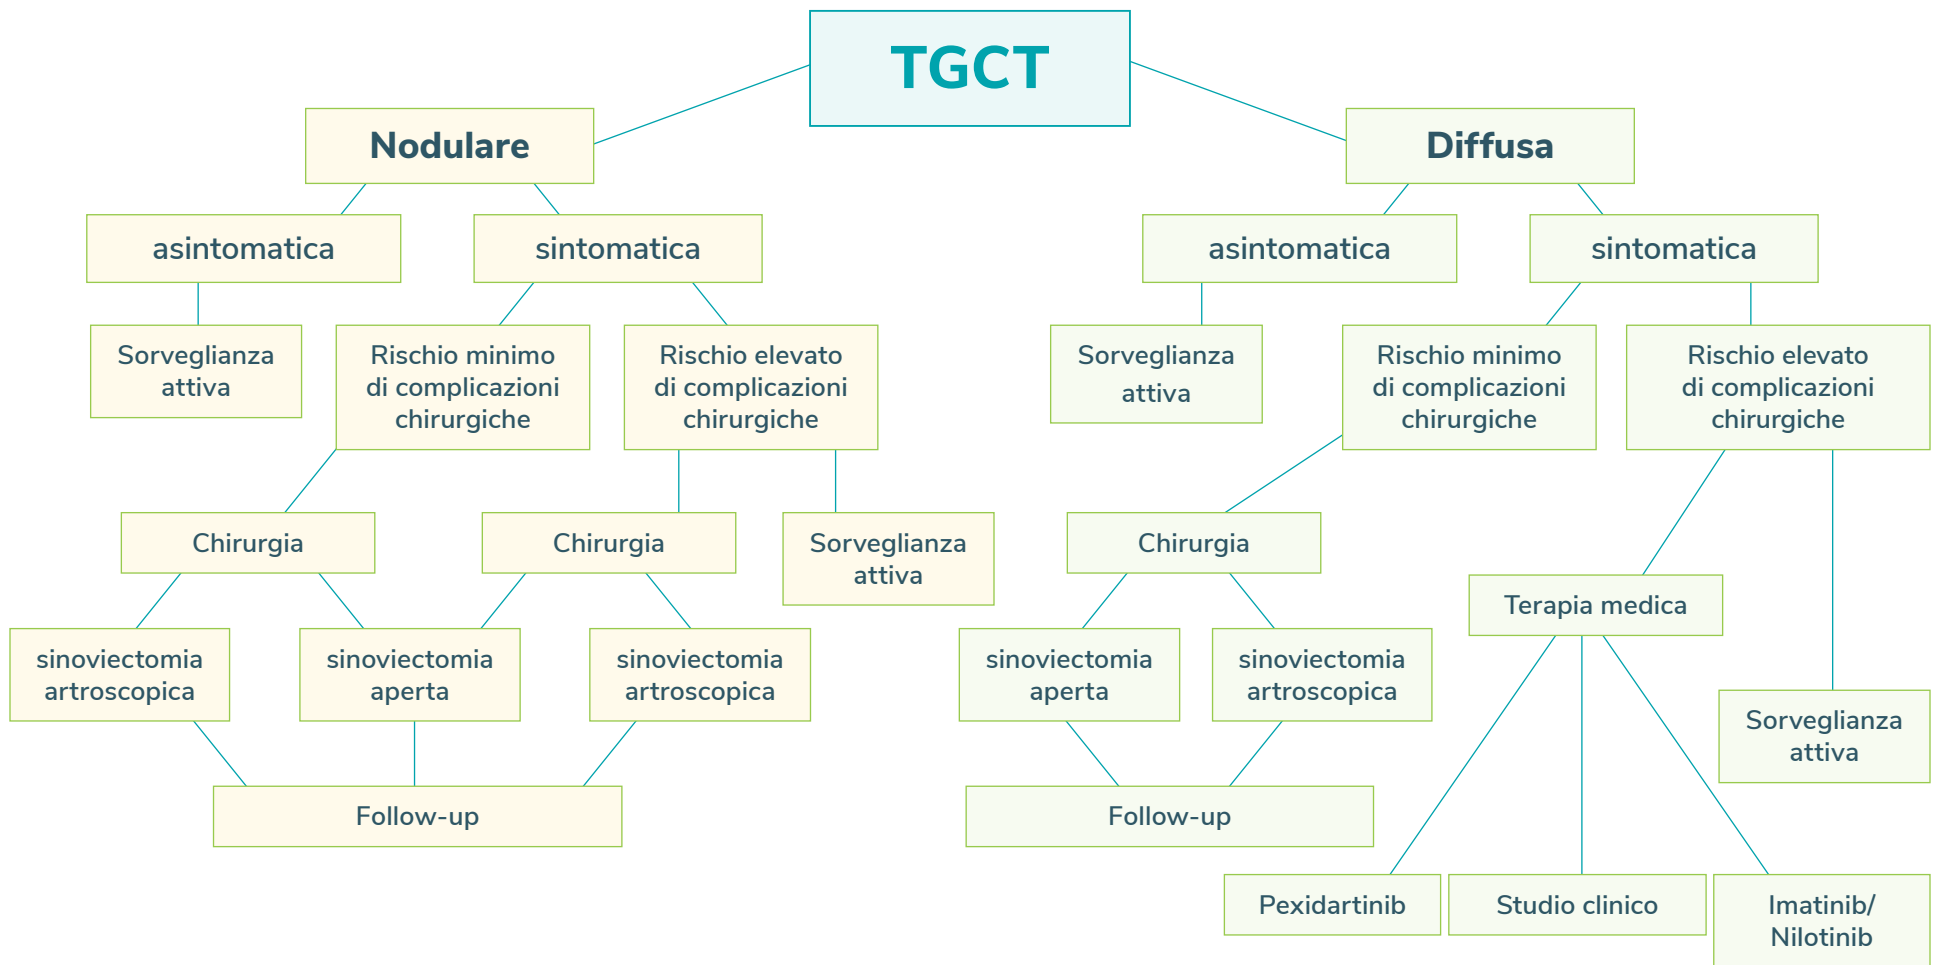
TGCT

Nodulare

asintomatica

sintomatica

Sorveglianza attiva

Rischio minimo di complicazioni chirurgiche

Rischio elevato di complicazioni chirurgiche

Chirurgia

Chirurgia

Sorveglianza attiva

sinoviectomia artroscopica

sinoviectomia aperta

sinoviectomia artroscopica

Follow-up

Diffusa

asintomatica

sintomatica

Sorveglianza attiva

Rischio minimo di complicazioni chirurgiche

Rischio elevato di complicazioni chirurgiche

Chirurgia

Terapia medica

sinoviectomia aperta

sinoviectomia artroscopica

Sorveglianza attiva

Follow-up

Pexidartinib

Studio clinico

Imatinib/ Nilotinib